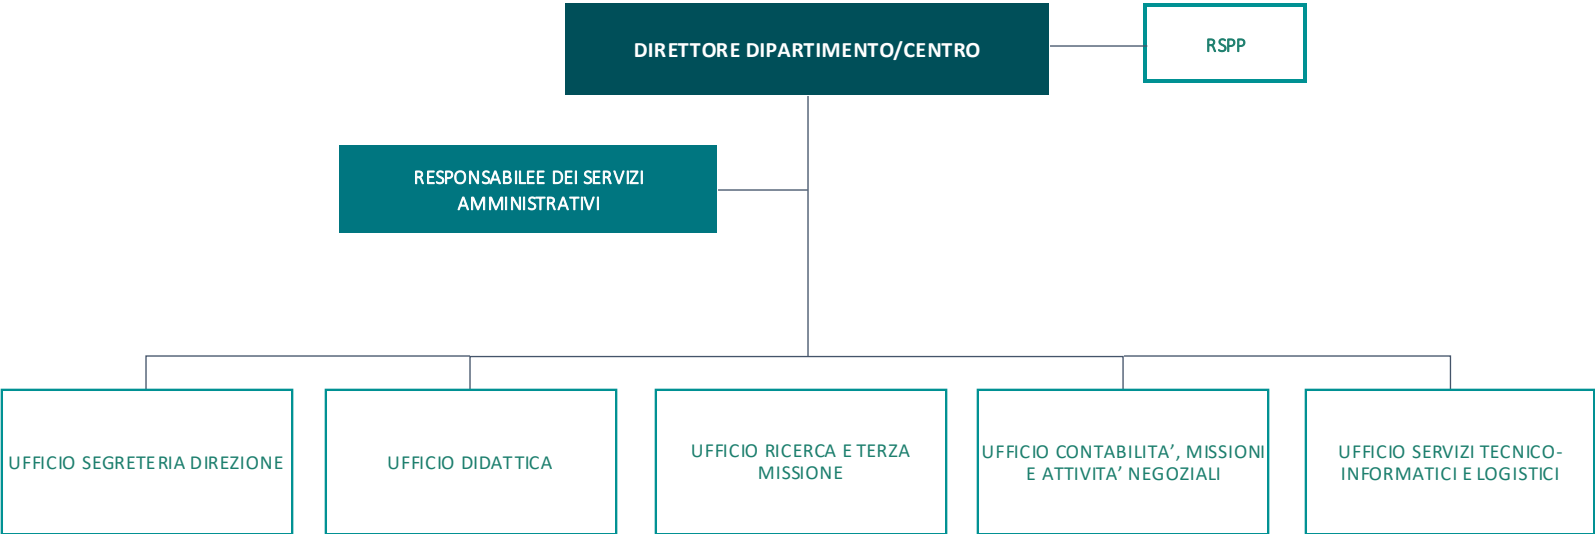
DIRETTORE DIPARTIMENTO/CENTRO

RSPP

RESPONSABILEE DEI SERVIZI AMMINISTRATIVI

UFFICIO SEGRETERIA DIREZIONE

UFFICIO DIDATTICA

UFFICIO RICERCA E TERZA MISSIONE

UFFICIO CONTABILITA’, MISSIONI E ATTIVITA’ NEGOZIALI

UFFICIO SERVIZI TECNICO-INFORMATICI E LOGISTICI